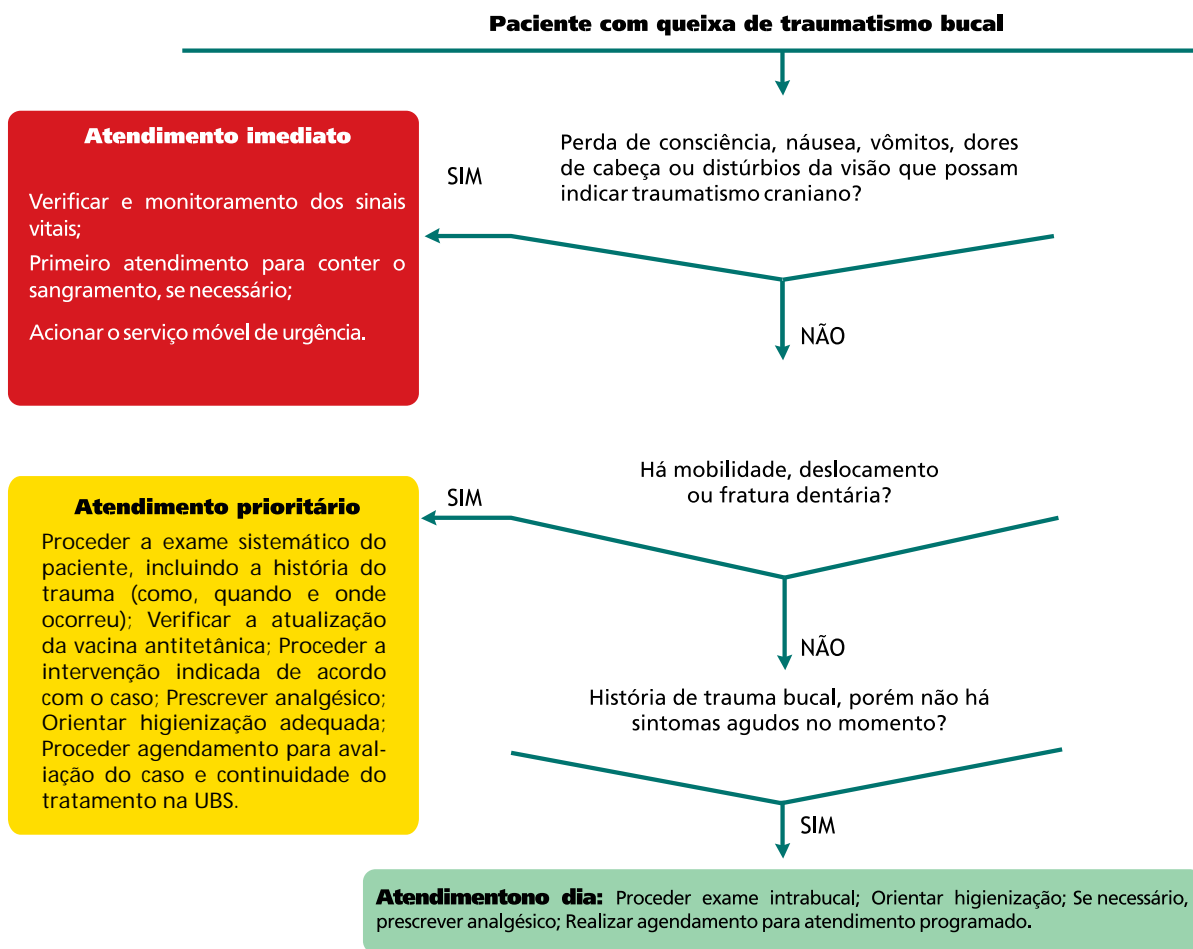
Paciente com queixa de traumatismo bucal

Atendimento imediato

Verificar e monitoramento dos sinais vitais;

Primeiro atendimento para conter o sangramento, se necessário;

Acionar o serviço móvel de urgência.

SIM

Perda de consciência, náusea, vômitos, dores de cabeça ou distúrbios da visão que possam indicar traumatismo craniano?

NÃO

Atendimento prioritário

Proceder a exame sistemático do paciente, incluindo a história do trauma (como, quando e onde ocorreu); Verificar a atualização da vacina antitetânica; Proceder a intervenção indicada de acordo com o caso; Prescrever analgésico; Orientar higienização adequada; Proceder agendamento para avaliação do caso e continuidade do tratamento na UBS.

SIM

Há mobilidade, deslocamento ou fratura dentária?

NÃO

História de trauma bucal, porém não há sintomas agudos no momento?

SIM

Atendimentono dia: Proceder exame intrabucal; Orientar higienização; Se necessário, prescrever analgésico; Realizar agendamento para atendimento programado.